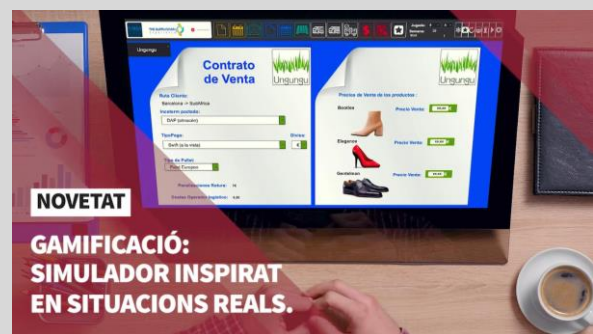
Ungungu

Contrato de Venta

Ungungu

Ruta Cliente:
Barcelona -> SudÁfrica
Incoterm pactado:
DAP (almacén)

TipoPago:
Swift (a la vista)

Unidad
6

Tipo de Pallet:
Pallet Europeo

Precios de Venta de los productos:

Ungungu

Botas
Precio Venta:

Elegance
Precio Venta:

Gentleman
Precio Venta:

NOVETAT

GAMIFICACIÓ:
SIMULADOR INSPIRAT
EN SITUACIONS REALS.